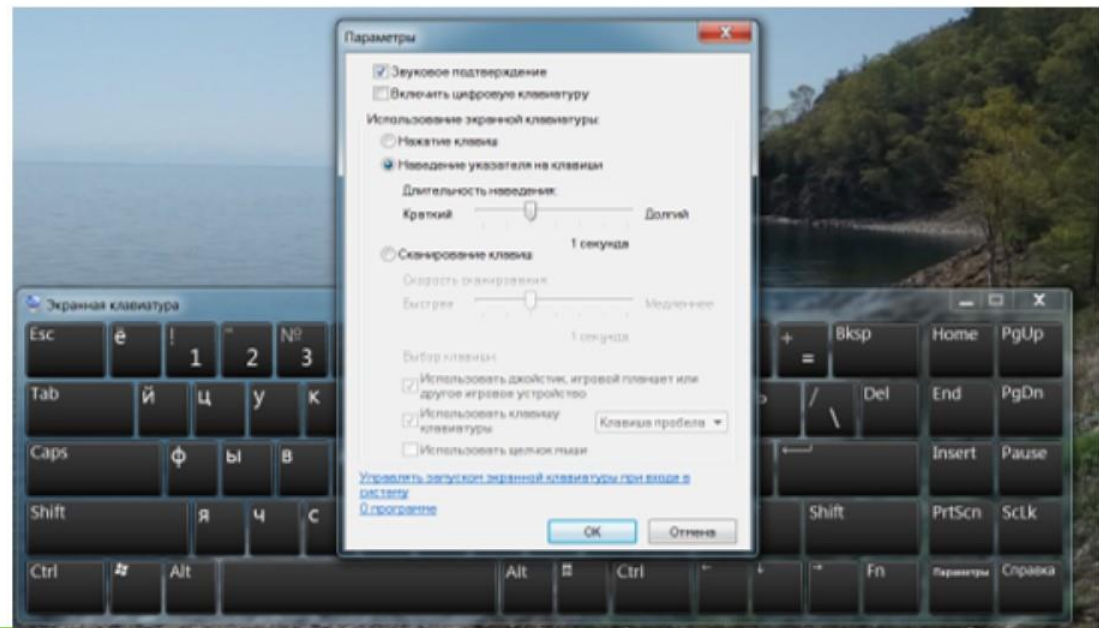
Параметры

Звуковое подтверждение
Включить цифровую клавиатуру

Использование экранной клавиатуры:
Нажатие клавиш
Наведение указателя на клавиши
Длительность наведения:
Краткий Долгий
1 секунда
Сканирование клавиш
Скорость сканирования:
Быстрее Медленнее
1 секунда
Выбор клавиш:
Использовать джойстик, игровой планшет или другое игровое устройство
Использовать клавишу клавиатуры Клавиша пробела
Использовать щелчок мыши

Управлять запуском экранной клавиатуры при входе в систему
О программе

OK Отмена

Экранная клавиатура

Esc ё ! 1 " 2 № 3 + = Bksp Home PgUp
Tab й ц у к / \ Del End PgDn
Caps ф ы в Insert Pause
Shift я ч с Shift PrtScn ScLk
Ctrl Alt Alt Ctrl Fn Параметры Справка